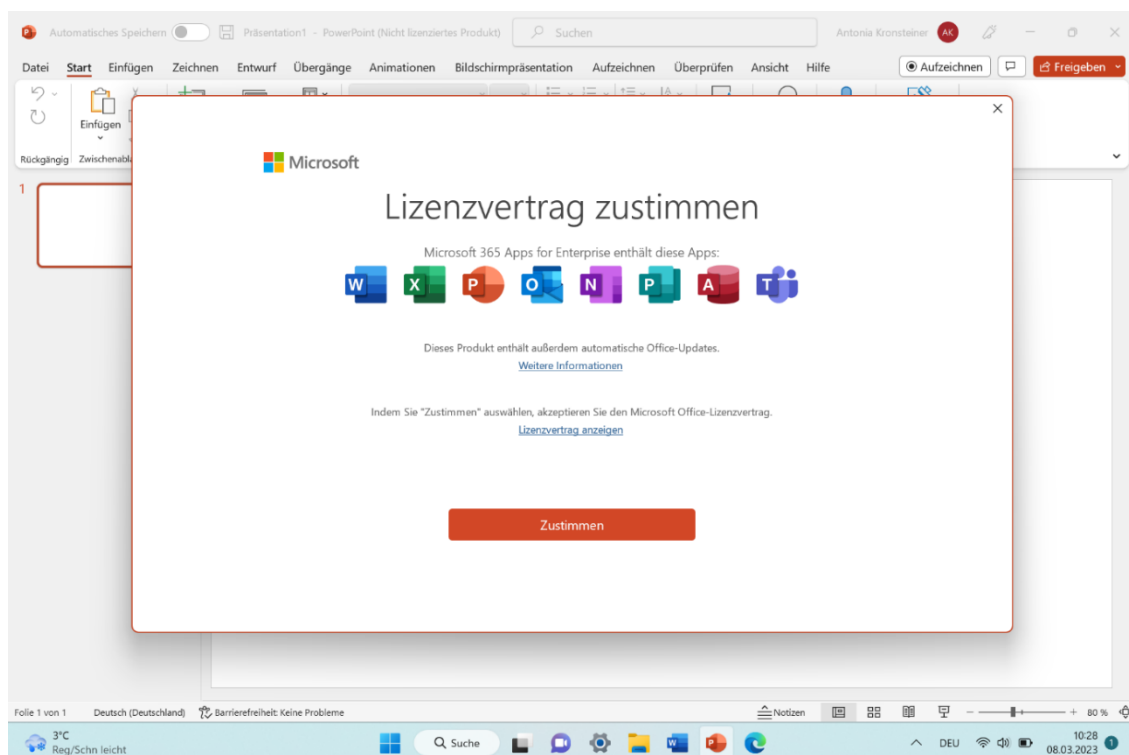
Automatisches Speichern Präsentation1 - PowerPoint (Nicht lizenziertes Produkt) Suchen Antonia Kronsteiner AK

Datei Start Einfügen Zeichnen Entwurf Übergänge Animationen Bildschirmpräsentation Aufzeichnen Überprüfen Ansicht Hilfe Aufzeichnen Freigeben

Einfügen

Rückgängig Zwischenabl

1

×

Microsoft

Lizenzvertrag zustimmen

Microsoft 365 Apps for Enterprise enthält diese Apps:

W X P O N P A T

Dieses Produkt enthält außerdem automatische Office-Updates.

Weitere Informationen

Indem Sie "Zustimmen" auswählen, akzeptieren Sie den Microsoft Office-Lizenzvertrag.

Lizenzvertrag anzeigen

Zustimmen

Folie 1 von 1 Deutsch (Deutschland) Barrierefreiheit: Keine Probleme Notizen 80 %

3°C Reg/Schn leicht Suche DEU 10:28 08.03.2023 1